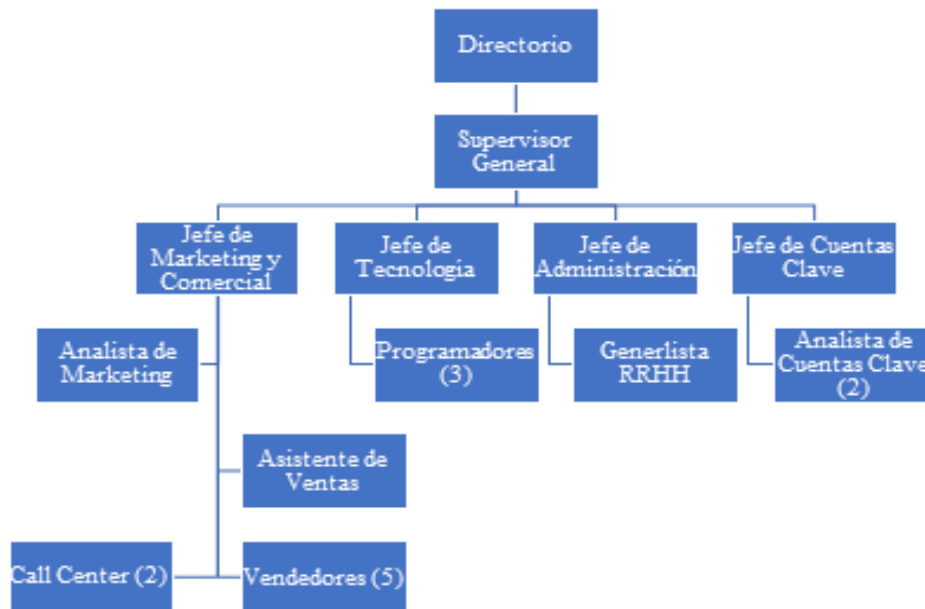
Directorio

Supervisor General

Jefe de Marketing y Comercial

Jefe de Tecnologia

Jefe de Administración

Jefe de Cuentas Clave

Analista de Marketing

Programadores (3)

Generlista RRHH

Analista de Cuentas Clave (2)

Asistente de Ventas

Call Center (2)

Vendedores (5)